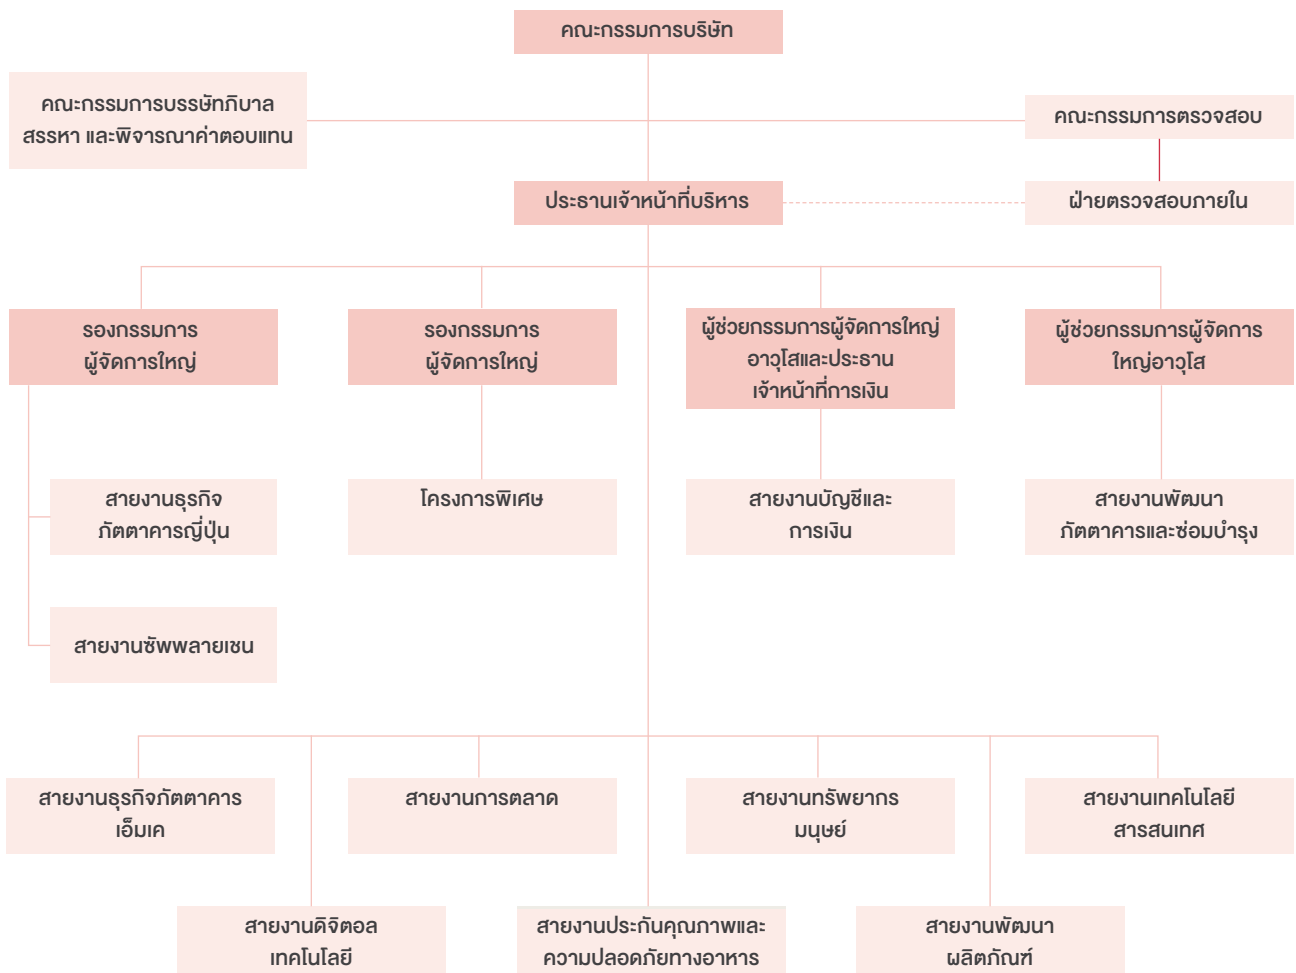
คณะกรรมการบริษัท

คณะกรรมการบรรษัทภิบาล สรรหา และพิจารณาค่าตอบแทน

คณะกรรมการตรวจสอบ

ประธานเจ้าหน้าที่บริหาร

ฝ่ายตรวจสอบภายใน

รองกรรมการ ผู้จัดการใหญ่

รองกรรมการ ผู้จัดการใหญ่

ผู้ช่วยกรรมการผู้จัดการใหญ่ อาวุโสและประธาน เจ้าหน้าที่การเงิน

ผู้ช่วยกรรมการผู้จัดการ ใหญ่อาวุโส

สายงานธุรกิจ ภัตตาคารญี่ปุ่น

โครงการพิเศษ

สายงานบัญชีและ การเงิน

สายงานพัฒนา ภัตตาคารและซ่อมบำรุง

สายงานซัพพลายเชน

สายงานธุรกิจภัตตาคาร เอ็มเค

สายงานการตลาด

สายงานทรัพยากร มนุษย์

สายงานเทคโนโลยี สารสนเทศ

สายงานดิจิตอล เทคโนโลยี

สายงานประกันคุณภาพและ ความปลอดภัยทางอาหาร

สายงานพัฒนา ผลิตภัณฑ์